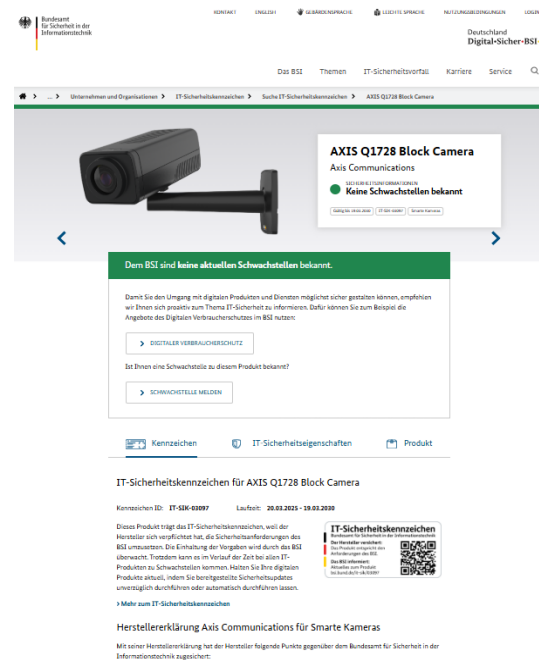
Bundesamt für Sicherheit in der Informationstechnik

KONTAKT ENGLISH GEBÄRDENSPRACHE LEICHTE SPRACHE NUTZUNGSBEDINGUNGEN LOGIN

Deutschland Digital•Sicher•BSI

Das BSI Themen IT-Sicherheitsvorfall Karriere Service

... > Unternehmen und Organisationen > IT-Sicherheitskennzeichen > Suche IT-Sicherheitskennzeichen > AXIS Q1728 Block Camera

AXIS Q1728 Block Camera

Axis Communications

SICHERHEITSINFORMATIONEN

Keine Schwachstellen bekannt

Gültig bis 19.03.2030 IT-SIK-03097 Smarte Kamera

Dem BSI sind keine aktuellen Schwachstellen bekannt.

Damit Sie den Umgang mit digitalen Produkten und Diensten möglichst sicher gestalten können, empfehlen wir Ihnen sich proaktiv zum Thema IT-Sicherheit zu informieren. Dafür können Sie zum Beispiel die Angebote des Digitalen Verbraucherschutzes im BSI nutzen:

> DIGITALER VERBRAUCHERSCHUTZ

Ist Ihnen eine Schwachstelle zu diesem Produkt bekannt?

> SCHWACHSTELLE MELDEN

Kennzeichen IT-Sicherheitseigenschaften Produkt

IT-Sicherheitskennzeichen für AXIS Q1728 Block Camera

Kennzeichen ID: IT-SIK-03097 Laufzeit: 20.03.2025 - 19.03.2030

Dieses Produkt trägt das IT-Sicherheitskennzeichen, weil der Hersteller sich verpflichtet hat, die Sicherheitsanforderungen des BSI umzusetzen. Die Einhaltung der Vorgaben wird durch das BSI überwacht. Trotzdem kann es im Verlauf der Zeit bei allen IT-Produkten zu Schwachstellen kommen. Halten Sie Ihre digitalen Produkte aktuell, indem Sie bereitgestellte Sicherheitsupdates unverzüglich durchführen oder automatisch durchführen lassen.

IT-Sicherheitskennzeichen
Bundesamt für Sicherheit in der Informationstechnik
Der Hersteller versichert: Das Produkt entspricht den Anforderungen des BSI
Das BSI informiert: Aktuelles zum Produkt bsi.bund.de/it-sik/03097

> Mehr zum IT-Sicherheitskennzeichen

Herstellererklärung Axis Communications für Smarte Kameras

Mit seiner Herstellererklärung hat der Hersteller folgende Punkte gegenüber dem Bundesamt für Sicherheit in der Informationstechnik zugesichert: